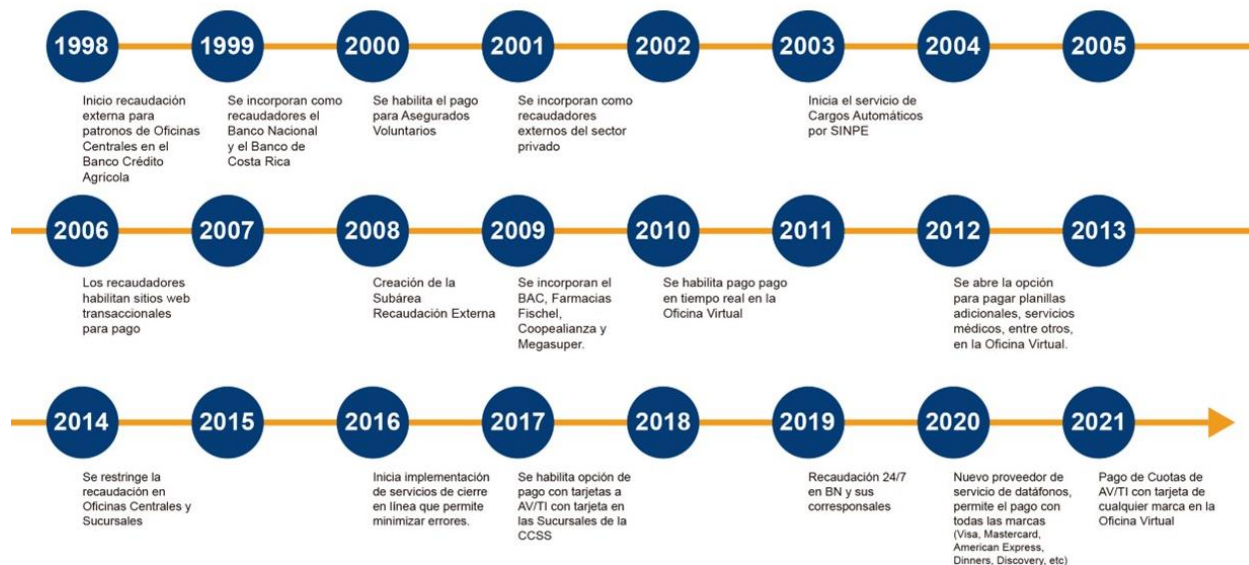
1998

Inicio recaudación externa para patronos de Oficinas Centrales en el Banco Crédito Agrícola

1999

Se incorporan como recaudadores el Banco Nacional y el Banco de Costa Rica

2000

Se habilita el pago para Asegurados Voluntarios

2001

Se incorporan como recaudadores externos del sector privado

2002

2003

Inicia el servicio de Cargos Automáticos por SINPE

2004

2005

2006

Los recaudadores habilitan sitios web transaccionales para pago

2007

2008

Creación de la Subárea Recaudación Externa

2009

Se incorporan el BAC, Farmacias Fischel, Coopealianza y Megasuper.

2010

Se habilita pago pago en tiempo real en la Oficina Virtual

2011

2012

Se abre la opción para pagar planillas adicionales, servicios médicos, entre otros, en la Oficina Virtual.

2013

2014

Se restringe la recaudación en Oficinas Centrales y Sucursales

2015

2016

Inicia implementación de servicios de cierre en línea que permite minimizar errores.

2017

Se habilita opción de pago con tarjetas a AV/TI con tarjeta en las Sucursales de la CCSS

2018

2019

Recaudación 24/7 en BN y sus corresponsales

2020

Nuevo proveedor de servicio de datáfonos, permite el pago con todas las marcas (Visa, Mastercard, American Express, Dinners, Discovery, etc)

2021

Pago de Cuotas de AV/TI con tarjeta de cualquier marca en la Oficina Virtual